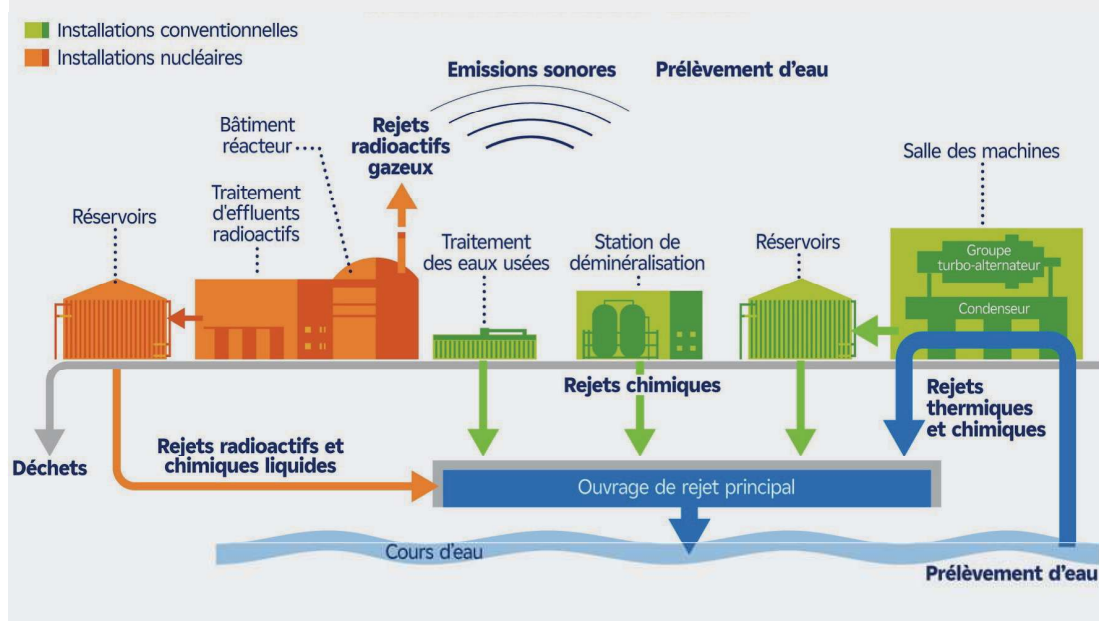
Installations conventionnelles
Installations nucléaires

Emissions sonores

Prélèvement d'eau

Bâtiment réacteur

Rejets radioactifs gazeux

Salle des machines

Réservoirs

Traitement d'effluents radioactifs

Traitement des eaux usées

Station de déminéralisation

Réservoirs

Groupe turbo-alternateur

Condenseur

Rejets chimiques

Rejets thermiques et chimiques

Déchets

Rejets radioactifs et chimiques liquides

Ouvrage de rejet principal

Cours d'eau

Prélèvement d'eau